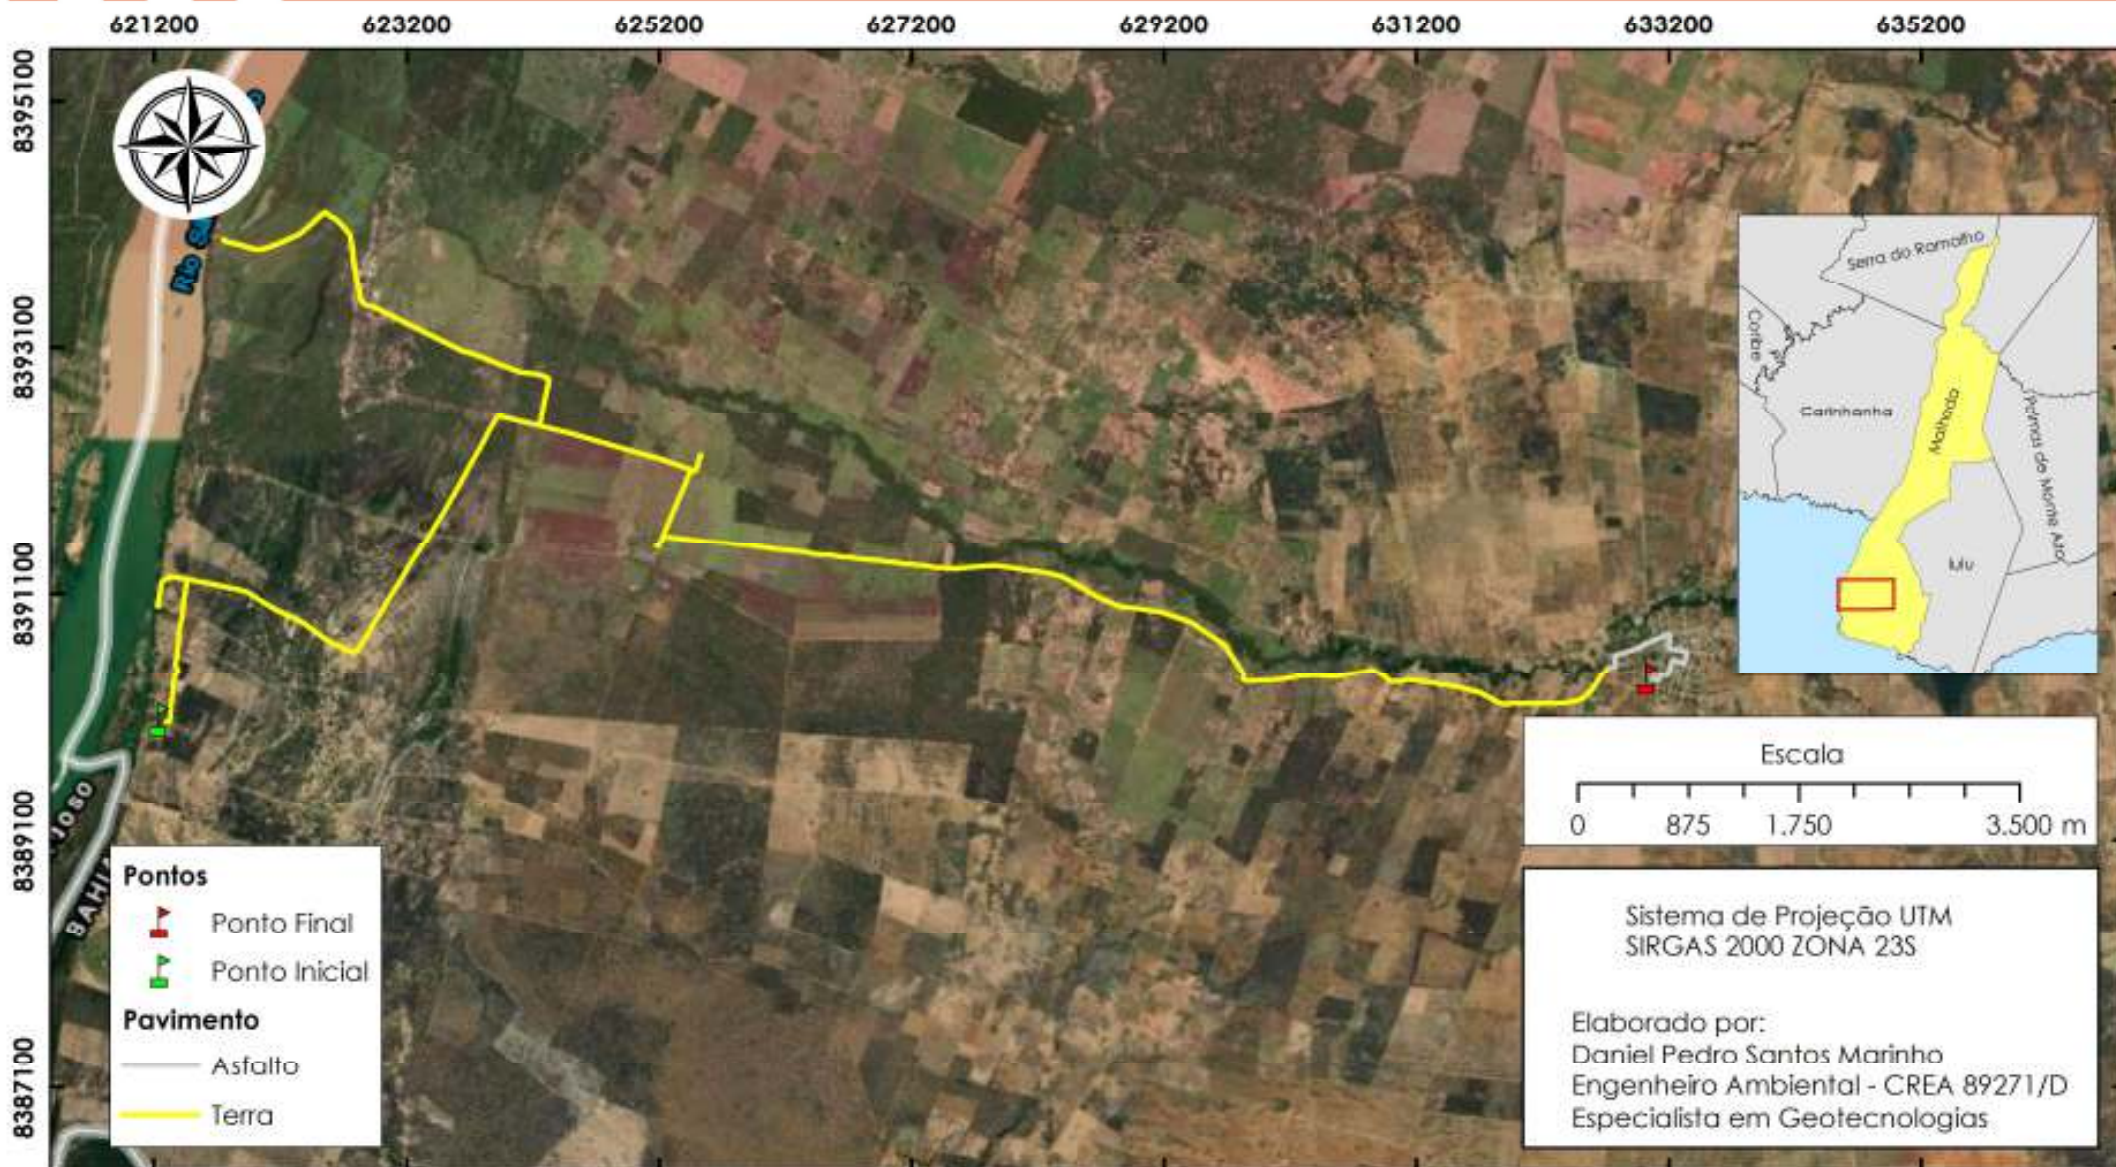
621200 623200 625200 627200 629200 631200 633200 635200

8395100
8393100
8391100
8389100
8387100

Rio S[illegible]

Serra do Ramalho
Coribe
Carinhanha
Malhada
Palmas de Monte Alto
Iuiu

BAHI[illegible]
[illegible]oso

Escala
0 875 1.750 3.500 m

Pontos
Ponto Final
Ponto Inicial
Pavimento
Asfalto
Terra

Sistema de Projeção UTM
SIRGAS 2000 ZONA 23S

Elaborado por:
Daniel Pedro Santos Marinho
Engenheiro Ambiental - CREA 89271/D
Especialista em Geotecnologias